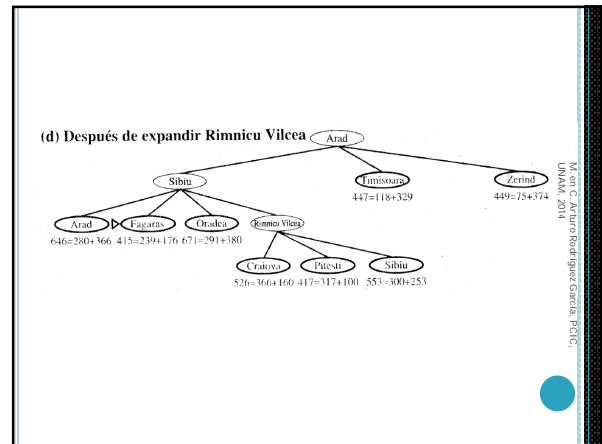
(d) Después de expandir Rimnicu Vilcea

Arad

Sibiu

Timisoara
447=118+329

Zerind
449=75+374

Arad
646=280+366

Fagaras
415=239+176

Oradea
671=291+380

Rimnicu Vilcea

Craiova
526=366+160

Pitesti
417=317+100

Sibiu
553=300+253

M. en C. Arturo Rodríguez García, PCIC, UNAM, 2014